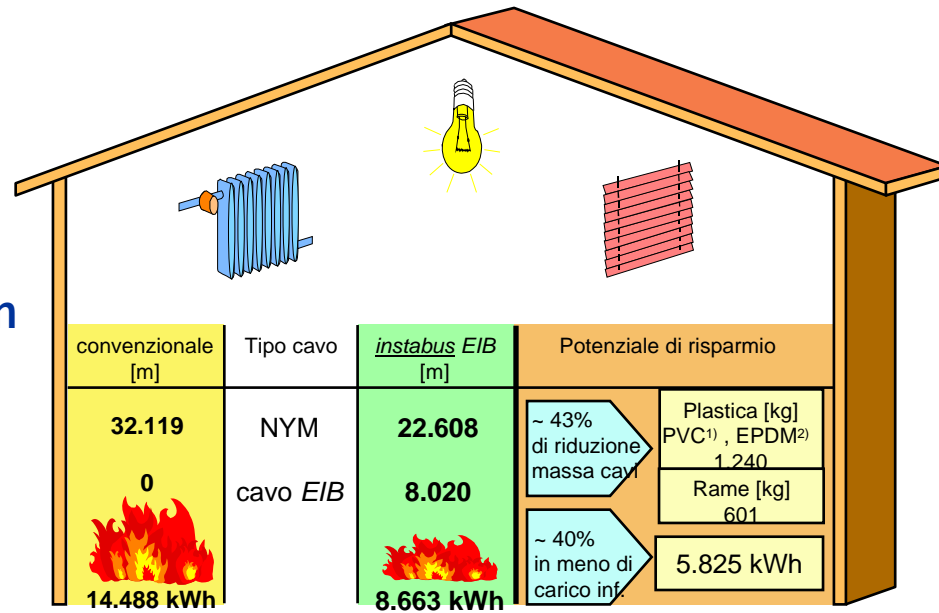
n

| convenzionale [m] | Tipo cavo | *instabus* EIB [m] | Potenziale di risparmio |
|---|---|---|---|
| 32.119 | NYM | 22.608 | |
| 0 | cavo *EIB* | 8.020 | |
| 14.488 kWh | | 8.663 kWh | |

~ 43% di riduzione massa cavi

Plastica [kg] PVC$^{1)}$ , EPDM$^{2)}$ 1.240

Rame [kg] 601

~ 40% in meno di carico inf.

5.825 kWh